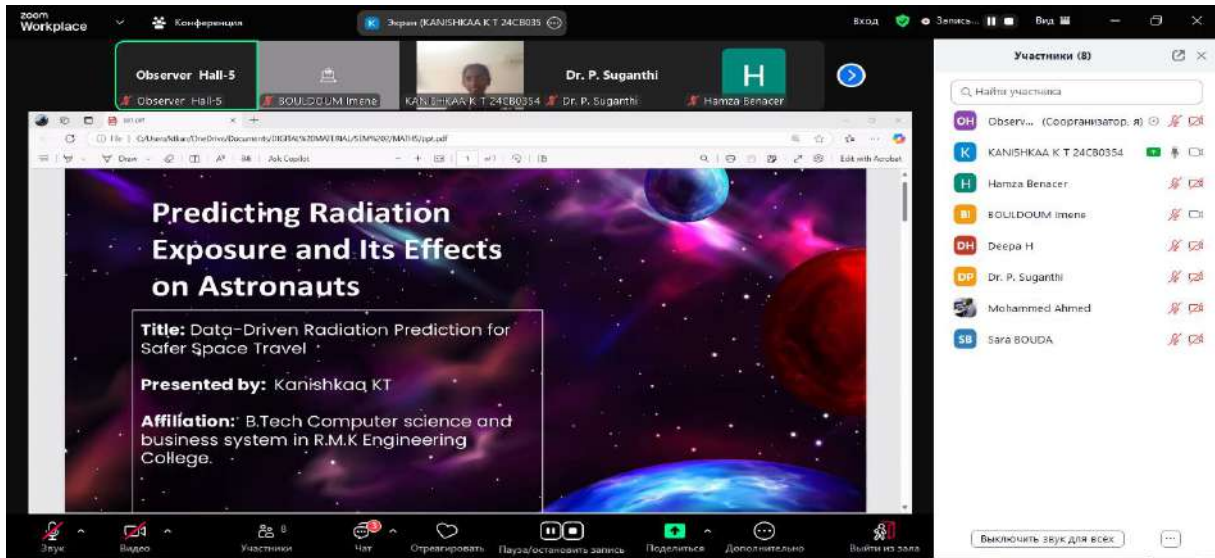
zoom Workplace

Конференция

Экран (KANISHKAA K T 24CB035

Вход

Запись...

Вид

Observer Hall-5

Observer Hall-5

BOULDOUM Imene

KANISHKAA K T 24CB0354

Dr. P. Suganthi

Dr. P. Suganthi

H

Hamza Benacer

Участники (8)

Найти участника

OH Observ... (Соорганизатор, я)

K KANISHKAA K T 24CB0354

H Hamza Benacer

BI BOULDOUM Imene

DH Deepa H

DP Dr. P. Suganthi

Mohammed Ahmed

SB Sara BOUDA

Draw

Ask Copilot

1

Edit with Acrobat

Predicting Radiation Exposure and Its Effects on Astronauts

Title: Data-Driven Radiation Prediction for Safer Space Travel

Presented by: Kanishkaa KT

Affiliation: B.Tech Computer science and business system in R.M.K Engineering College.

Звук

Видео

Участники 8

Чат

Отреагировать

Пауза/остановить запись

Поделиться

Дополнительно

Выйти из зала

Выключить звук для всех